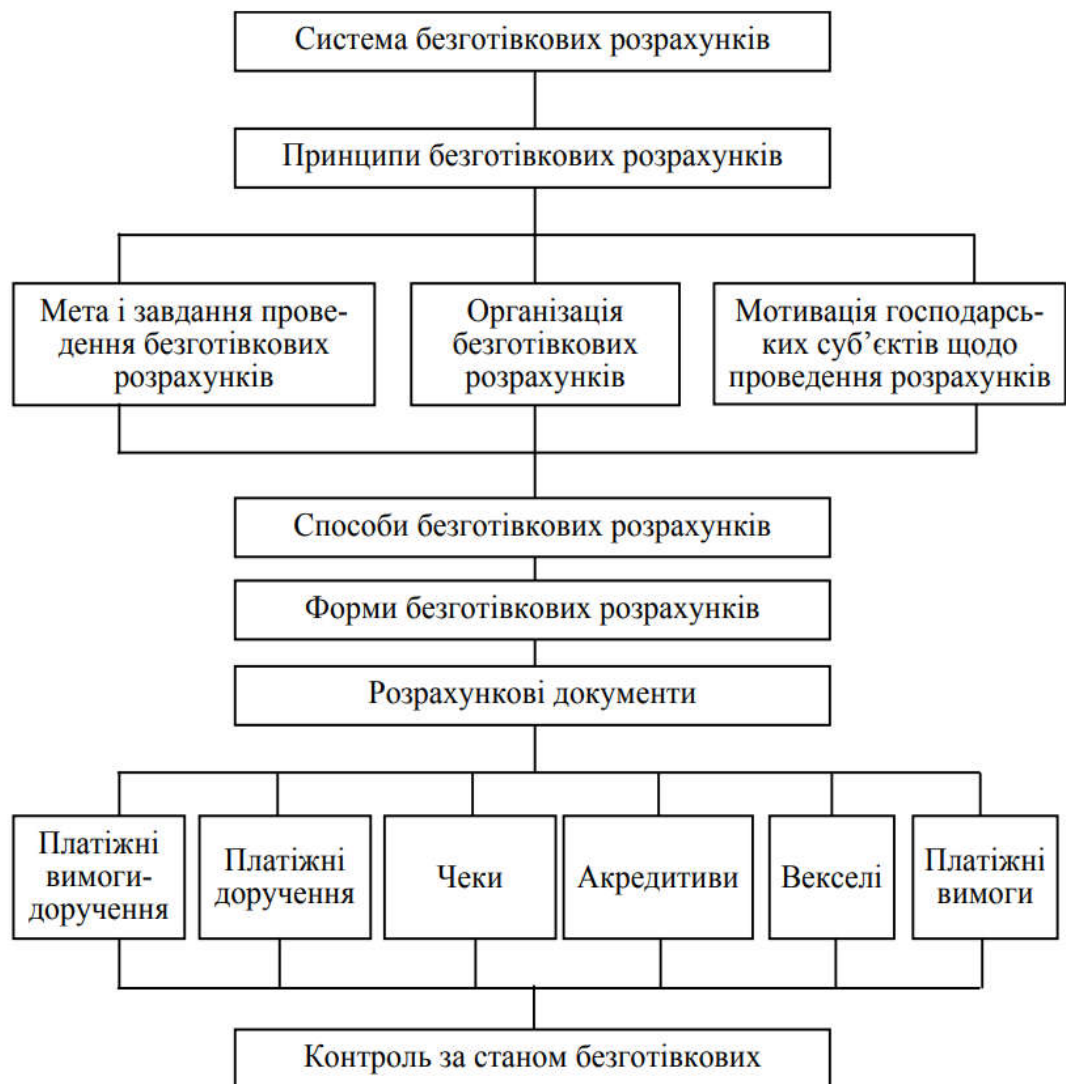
Система безготівкових розрахунків

Принципи безготівкових розрахунків

Мета і завдання проведення безготівкових розрахунків

Організація безготівкових розрахунків

Мотивація господарських суб'єктів щодо проведення розрахунків

Способи безготівкових розрахунків

Форми безготівкових розрахунків

Розрахункові документи

Платіжні вимоги-доручення

Платіжні доручення

Чеки

Акредитиви

Векселі

Платіжні вимоги

Контроль за станом безготівкових